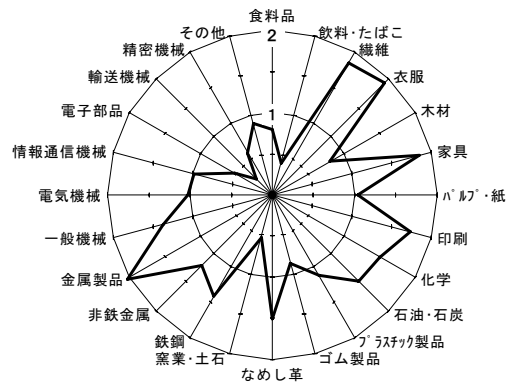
食料品
飲料・たばこ
繊維
衣服
木材
家具
ﾊﾟﾙﾌﾟ・紙
印刷
化学
石油・石炭
ﾌﾟﾗｽﾁｯｸ製品
ゴム製品
なめし革
窯業・土石
鉄鋼
非鉄金属
金属製品
一般機械
電気機械
情報通信機械
電子部品
輸送機械
精密機械
その他
2
1